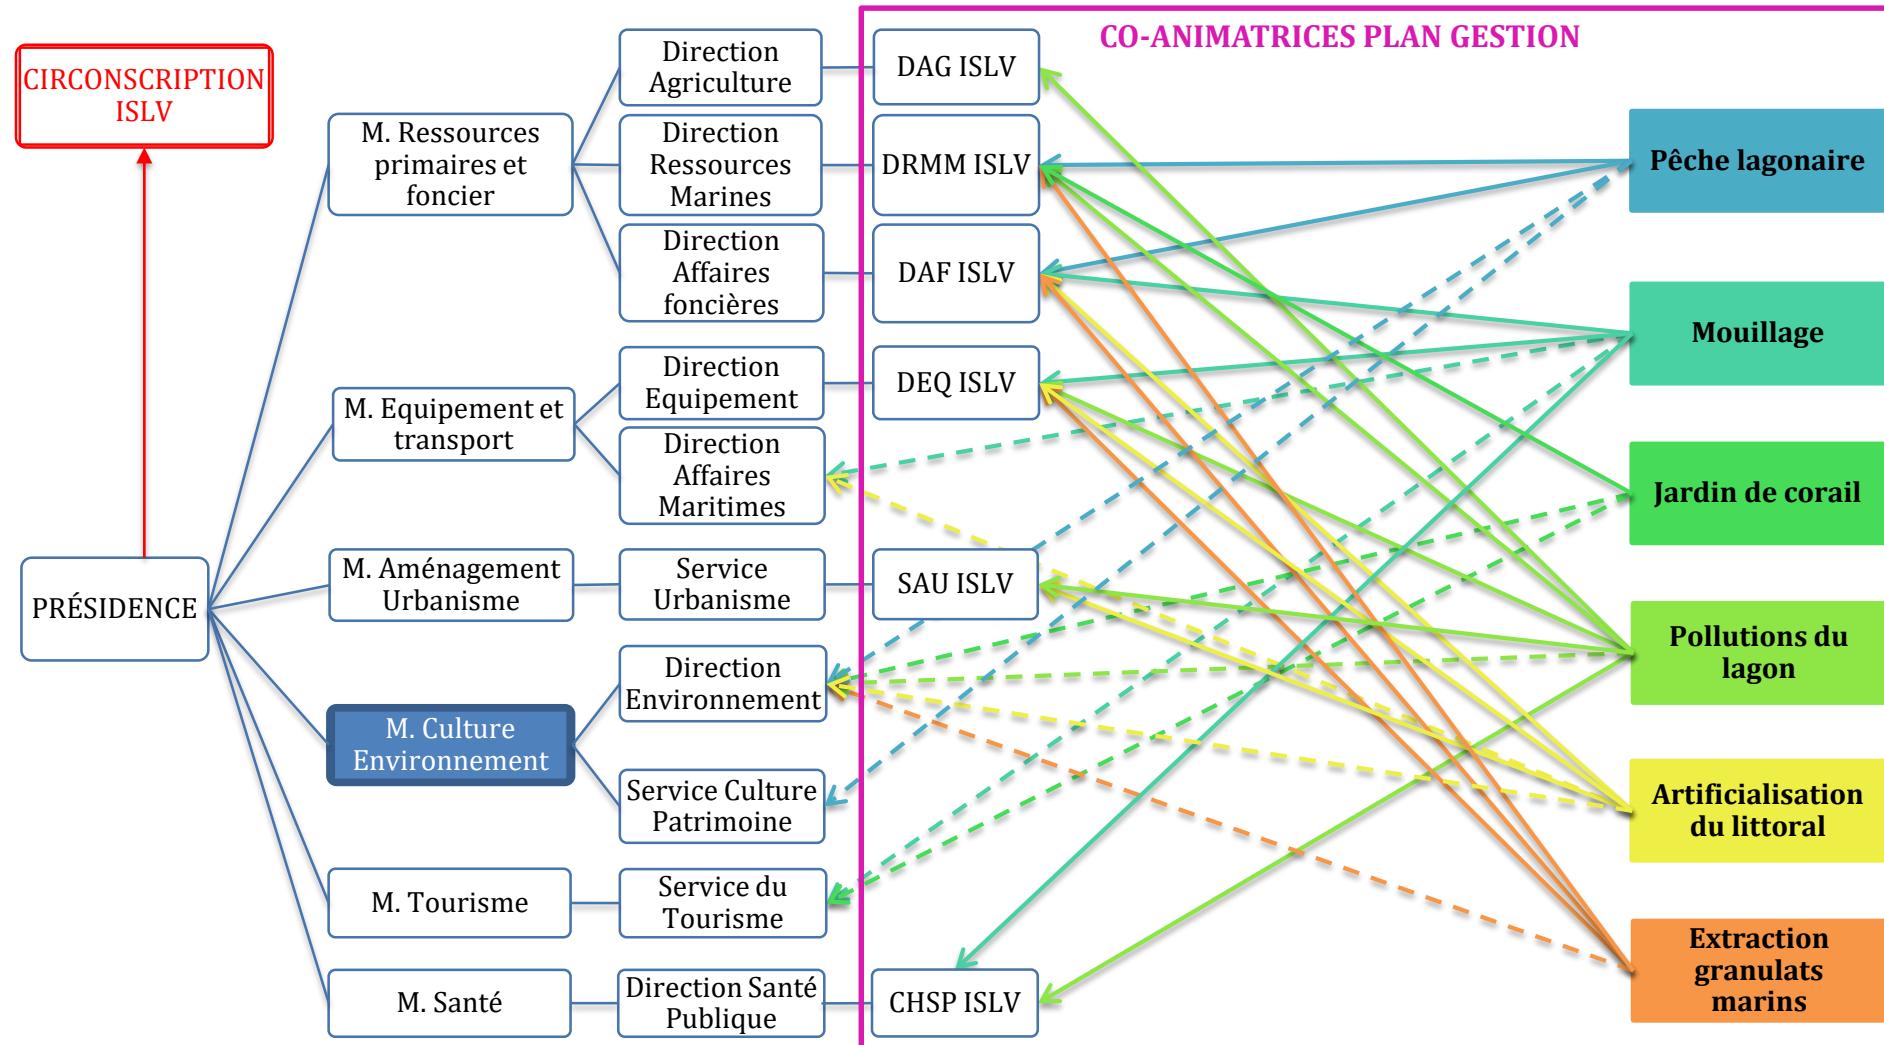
CIRCONSCRIPTION ISLV

PRÉSIDENCE

M. Ressources primaires et foncier

M. Equipement et transport

M. Aménagement Urbanisme

M. Culture Environnement

M. Tourisme

M. Santé

Direction Agriculture

Direction Ressources Marines

Direction Affaires foncières

Direction Equipement

Direction Affaires Maritimes

Service Urbanisme

Direction Environnement

Service Culture Patrimoine

Service du Tourisme

Direction Santé Publique

CO-ANIMATRICES PLAN GESTION

DAG ISLV

DRMM ISLV

DAF ISLV

DEQ ISLV

SAU ISLV

CHSP ISLV

Pêche lagonaire

Mouillage

Jardin de corail

Pollutions du lagon

Artificialisation du littoral

Extraction granulats marins